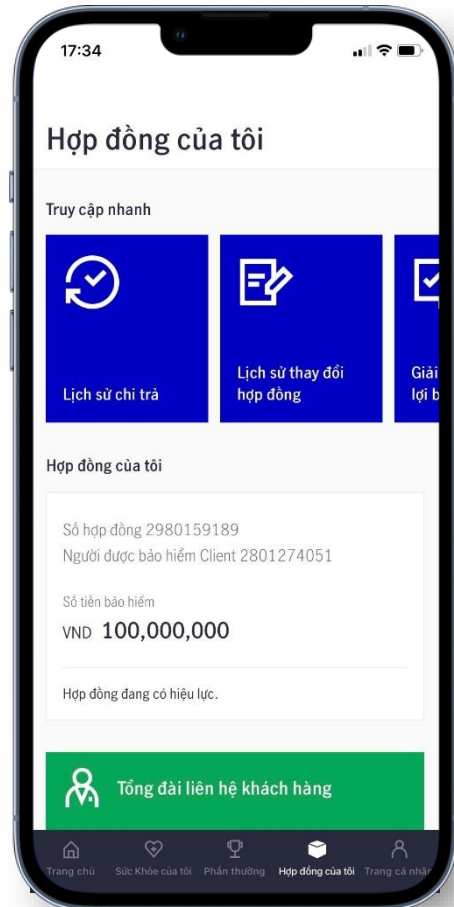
17:34

Hợp đồng của tôi

Truy cập nhanh

Lịch sử chi trả

Lịch sử thay đổi hợp đồng

Giải lợi b

Hợp đồng của tôi

Số hợp đồng 2980159189
Người được bảo hiểm Client 2801274051

Số tiền bảo hiểm
VND 100,000,000

Hợp đồng đang có hiệu lực.

Tổng đài liên hệ khách hàng

Trang chủ Sức Khỏe của tôi Phần thưởng Hợp đồng của tôi Trang cá nhân